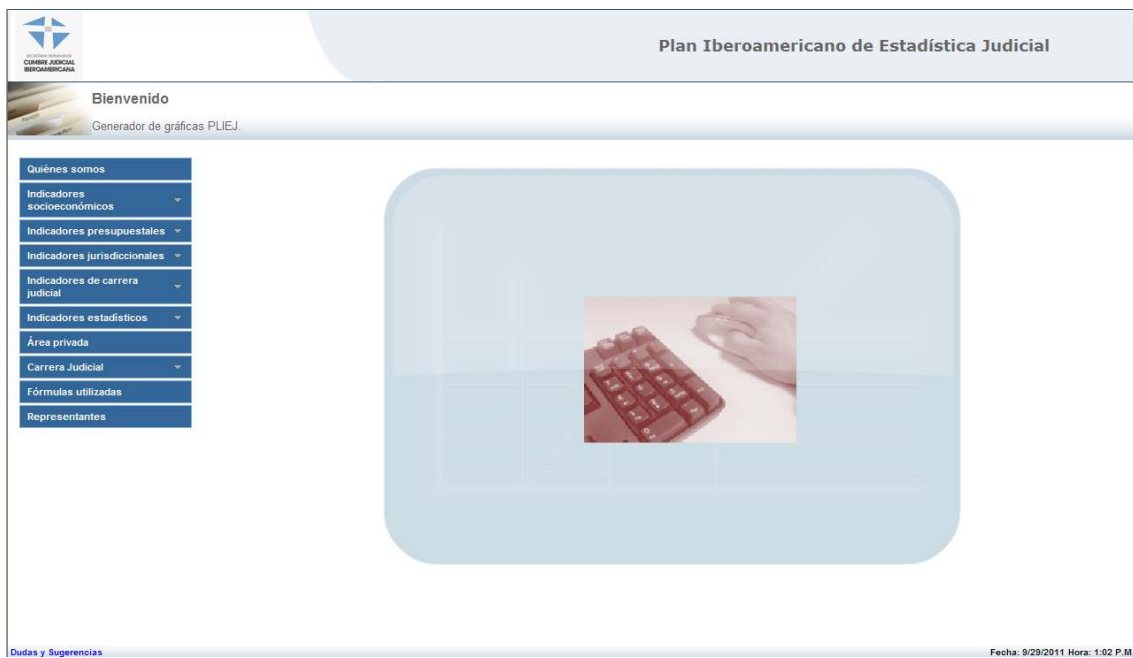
SECRETARÍA PERMANENTE
CUMBRE JUDICIAL IBEROAMERICANA

Plan Iberoamericano de Estadística Judicial

Bienvenido

Generador de gráficas PLIEJ.

Quiénes somos
Indicadores socioeconómicos
Indicadores presupuestales
Indicadores jurisdiccionales
Indicadores de carrera judicial
Indicadores estadísticos
Área privada
Carrera Judicial
Fórmulas utilizadas
Representantes

Dudas y Sugerencias

Fecha: 9/29/2011 Hora: 1:02 P.M